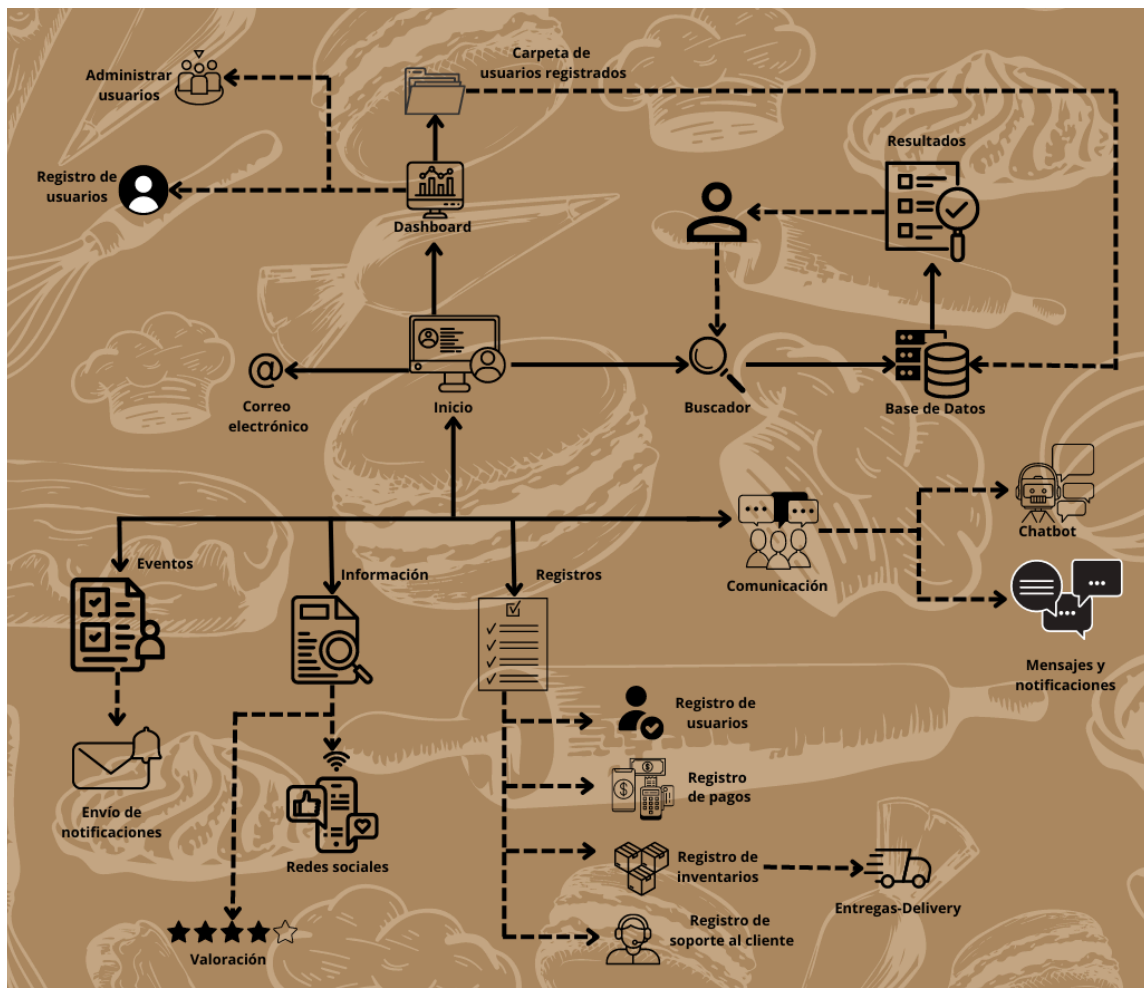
Carpeta de usuarios registrados

Administrar usuarios

Registro de usuarios

Dashboard

Resultados

Correo electrónico

Inicio

Buscador

Base de Datos

Chatbot

Eventos

Información

Registros

Comunicación

Mensajes y notificaciones

Registro de usuarios

Registro de pagos

Registro de inventarios

Entregas-Delivery

Registro de soporte al cliente

Envío de notificaciones

Redes sociales

Valoración